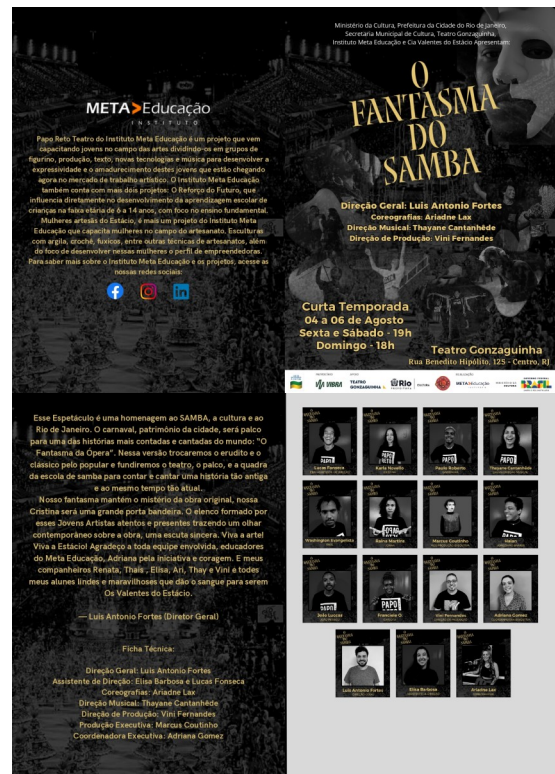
META Educação
INSTITUTO

Papo Reto Teatro do Instituto Meta Educação é um projeto que vem capacitando jovens no campo das artes dividindo-os em grupos de figurino, produção, texto, novas tecnologias e música para desenvolver a expressividade e o amadurecimento destes jovens que estão chegando agora no mercado de trabalho artístico. O Instituto Meta Educação também conta com mais dois projetos: O Reforço do Futuro, que influencia diretamente no desenvolvimento da aprendizagem escolar de crianças na faixa etária de 6 a 14 anos, com foco no ensino fundamental. Mulheres artesãs do Estácio, é mais um projeto do Instituto Meta Educação que capacita mulheres no campo do artesanato. Esculturas com argila, crochê, fuxicos, entre outras técnicas de artesanatos, além do foco de desenvolver nessas mulheres o perfil de empreendedoras. Para saber mais sobre o Instituto Meta Educação e os projetos, acesse as nossas redes sociais:

Ministério da Cultura, Prefeitura da Cidade do Rio de Janeiro, Secretaria Municipal de Cultura, Teatro Gonzaguinha, Instituto Meta Educação e Cia Valentes do Estácio Apresentam:

O FANTASMA DO SAMBA

Direção Geral: Luis Antonio Fortes
Coreografias: Ariadne Lax
Direção Musical: Thayane Cantanhêde
Direção de Produção: Vini Fernandes

Curta Temporada
04 a 06 de Agosto
Sexta e Sábado - 19h
Domingo - 18h

Teatro Gonzaguinha
Rua Benedito Hipólito, 125 - Centro, RJ

VIA VIBRA TEATRO GONZAGUINHA Rio META Educação

Esse Espetáculo é uma homenagem ao SAMBA, a cultura e ao Rio de Janeiro. O carnaval, patrimônio da cidade, será palco para uma das histórias mais contadas e cantadas do mundo: "O Fantasma da Ópera". Nessa versão trocaremos o erudito e o clássico pelo popular e fundiremos o teatro, o palco, e a quadra da escola de samba para contar e cantar uma história tão antiga e ao mesmo tempo tão atual.
Nosso fantasma mantém o mistério da obra original, nossa Cristina será uma grande porta bandeira. O elenco formado por esses Jovens Artistas atentos e presentes trazendo um olhar contemporâneo sobre a obra, uma escuta sincera. Viva a arte! Viva a Estácio! Agradeço a toda equipe envolvida, educadores do Meta Educação, Adriana pela iniciativa e coragem. E meus companheiros Renata, Thais , Elisa, Ari, Thay e Vini e todos meus alunes lindes e maravilhoses que dão o sangue para serem Os Valentes do Estácio.

— Luis Antonio Fortes (Diretor Geral)

Ficha Técnica:

Direção Geral: Luis Antonio Fortes
Assistente de Direção: Elisa Barbosa e Lucas Fonseca
Coreografias: Ariadne Lax
Direção Musical: Thayane Cantanhêde
Direção de Produção: Vini Fernandes
Produção Executiva: Marcus Coutinho
Coordenadora Executiva: Adriana Gomez

Lucas Fonseca
Karla Novello
Paulo Roberto
Thayane Cantanhêde
Washington Evangelista
Raíra Martins
Marcus Coutinho
Helen
João Lucas
Francisco O.
Vini Fernandes
Adriana Gomez
Luis Antonio Fortes
Elisa Barbosa
Ariadne Lax